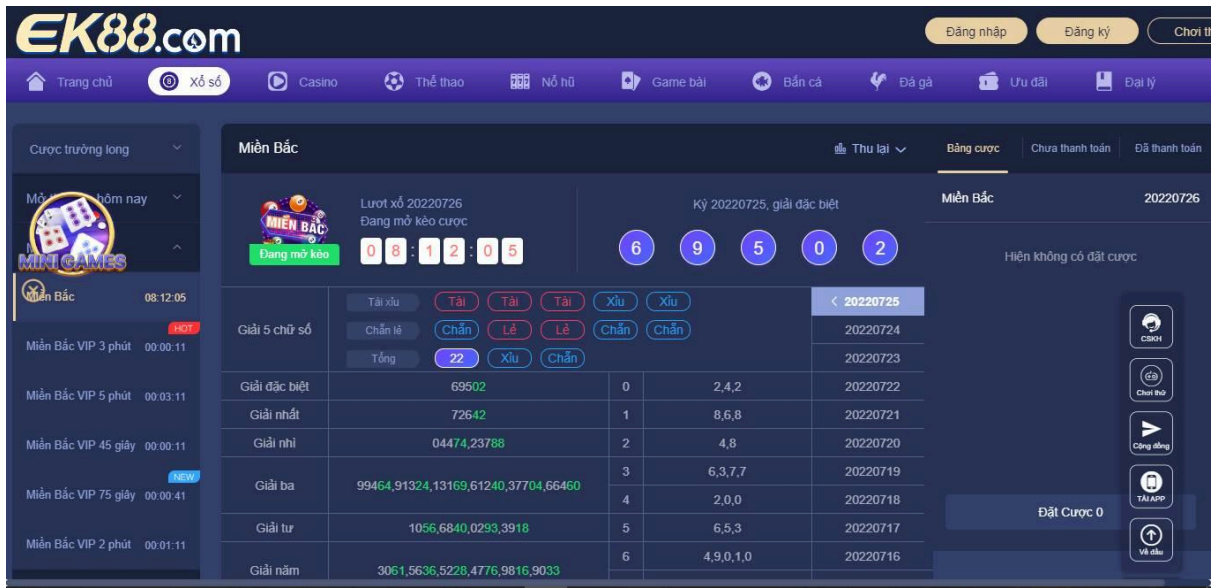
EK88.com

Đăng nhập Đăng ký Chơi t

Trang chủ Xổ số Casino Thể thao Nổ hũ Game bài Bắn cá Đá gà Ưu đãi Đại lý

Cược trường long

Mở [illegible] hôm nay

MINI GAMES

Miền Bắc 08:12:05

HOT
Miền Bắc VIP 3 phút 00:00:11

Miền Bắc VIP 5 phút 00:03:11

Miền Bắc VIP 45 giây 00:00:11

NEW
Miền Bắc VIP 75 giây 00:00:41

Miền Bắc VIP 2 phút 00:01:11

Miền Bắc

Thu lại

MIỀN BẮC
Đang mở kèo

Lượt xổ 20220726
Đang mở kèo cược
0 8 : 1 2 : 0 5

Kỳ 20220725, giải đặc biệt
6 9 5 0 2

| Giải 5 chữ số | Tài xỉu Tài Tài Tài Xỉu Xỉu | | | < 20220725 |
|---|---|---|---|---|
| | Chẵn lẻ Chẵn Lẻ Lẻ Chẵn Chẵn | | | 20220724 |
| | Tổng 22 Xỉu Chẵn | | | 20220723 |
| Giải đặc biệt | 69502 | 0 | 2,4,2 | 20220722 |
| Giải nhất | 72642 | 1 | 8,6,8 | 20220721 |
| Giải nhì | 04474,23788 | 2 | 4,8 | 20220720 |
| Giải ba | 99464,91324,13169,61240,37704,66460 | 3 | 6,3,7,7 | 20220719 |
| | | 4 | 2,0,0 | 20220718 |
| Giải tư | 1056,6840,0293,3918 | 5 | 6,5,3 | 20220717 |
| Giải năm | 3061,5636,5228,4776,9816,9033 | 6 | 4,9,0,1,0 | 20220716 |

Bảng cược Chưa thanh toán Đã thanh toán

Miền Bắc 20220726

Hiện không có đặt cược

CSKH
Chơi thử
Cộng đồng
TẢI APP
Về đầu

Đặt Cược 0